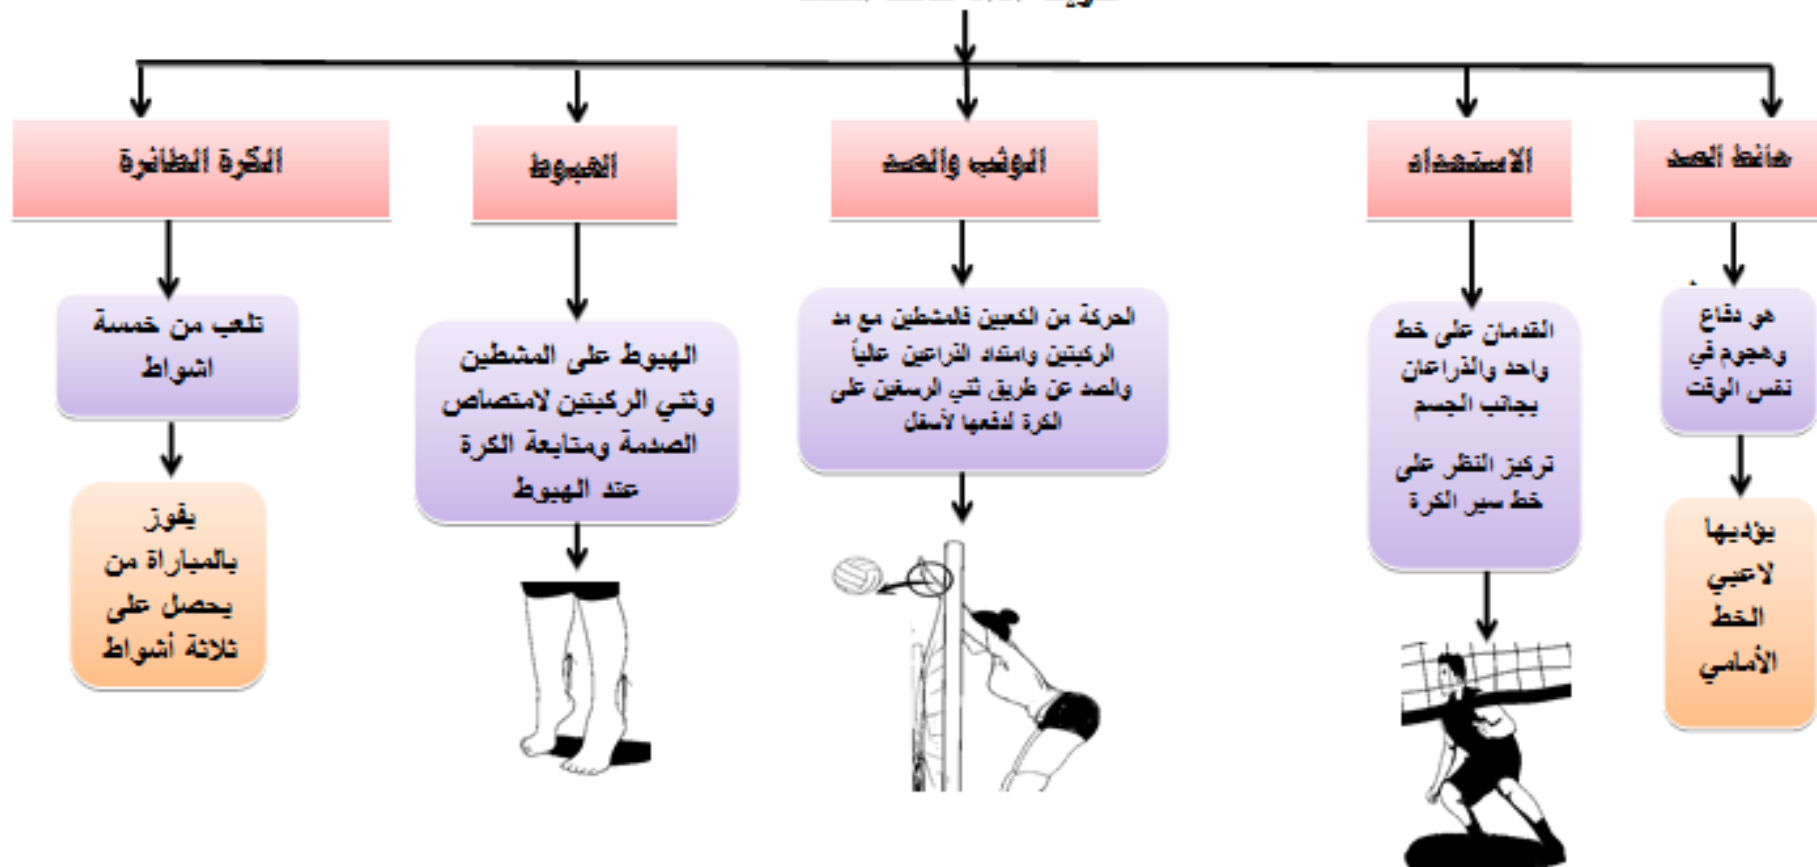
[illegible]

حائط الصد

هو دفاع وهجوم في نفس الوقت

يؤديها لاعبي الخط الأمامي

الاستعداد

القدمان على خط واحد والذراعان بجانب الجسم

تركيز النظر على خط سير الكرة

الوثب والصد

الحركة من الكعبين فالمشطين مع مد الركبتين وامتداد الذراعين عالياً والصد عن طريق ثني الرسغين على الكرة لدفعها لأسفل

الهبوط

الهبوط على المشطين وثني الركبتين لامتصاص الصدمة ومتابعة الكرة عند الهبوط

الكرة الطائرة

تلعب من خمسة اشواط

يفوز بالمباراة من يحصل على ثلاثة أشواط